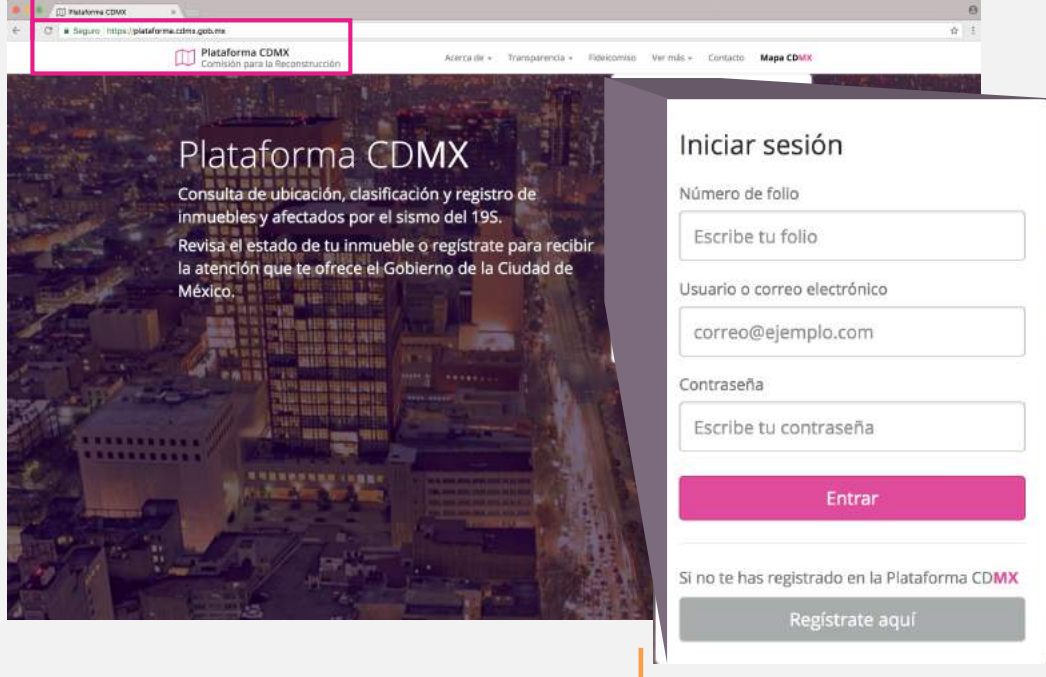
Plataforma CDMX

Seguro https://plataforma.cdmx.gob.mx

Plataforma CDMX
Comisión para la Reconstrucción

Acerca de Transparencia Fideicomiso Ver más Contacto Mapa CDMX

Plataforma CDMX

Consulta de ubicación, clasificación y registro de inmuebles y afectados por el sismo del 19S.

Revisa el estado de tu inmueble o regístrate para recibir la atención que te ofrece el Gobierno de la Ciudad de México.

Iniciar sesión

Número de folio

Escribe tu folio

Usuario o correo electrónico

correo@ejemplo.com

Contraseña

Escribe tu contraseña

Entrar

Si no te has registrado en la Plataforma CDMX

Regístrate aquí